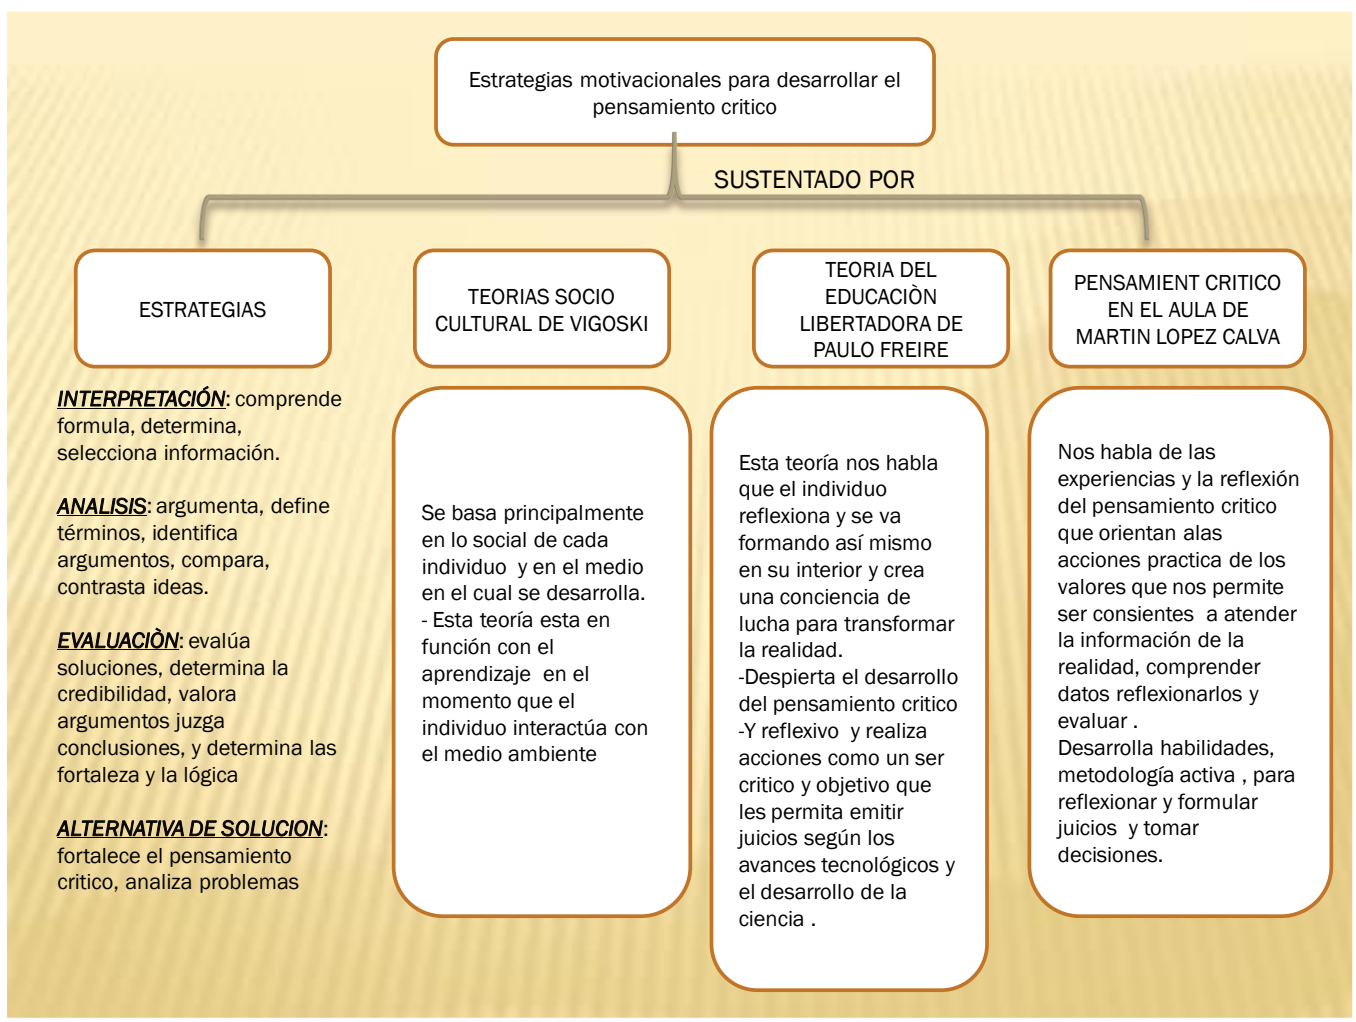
Estrategias motivacionales para desarrollar el pensamiento critico

SUSTENTADO POR

ESTRATEGIAS

TEORIAS SOCIO CULTURAL DE VIGOSKI

TEORIA DEL EDUCACIÒN LIBERTADORA DE PAULO FREIRE

PENSAMIENT CRITICO EN EL AULA DE MARTIN LOPEZ CALVA

INTERPRETACIÓN: comprende formula, determina, selecciona información.

ANALISIS: argumenta, define términos, identifica argumentos, compara, contrasta ideas.

EVALUACIÒN: evalúa soluciones, determina la credibilidad, valora argumentos juzga conclusiones, y determina las fortaleza y la lógica

ALTERNATIVA DE SOLUCION: fortalece el pensamiento critico, analiza problemas

Se basa principalmente en lo social de cada individuo y en el medio en el cual se desarrolla.
- Esta teoría esta en función con el aprendizaje en el momento que el individuo interactúa con el medio ambiente

Esta teoría nos habla que el individuo reflexiona y se va formando así mismo en su interior y crea una conciencia de lucha para transformar la realidad.
-Despierta el desarrollo del pensamiento critico
-Y reflexivo y realiza acciones como un ser critico y objetivo que les permita emitir juicios según los avances tecnológicos y el desarrollo de la ciencia .

Nos habla de las experiencias y la reflexión del pensamiento critico que orientan alas acciones practica de los valores que nos permite ser consientes a atender la información de la realidad, comprender datos reflexionarlos y evaluar .
Desarrolla habilidades, metodología activa , para reflexionar y formular juicios y tomar decisiones.